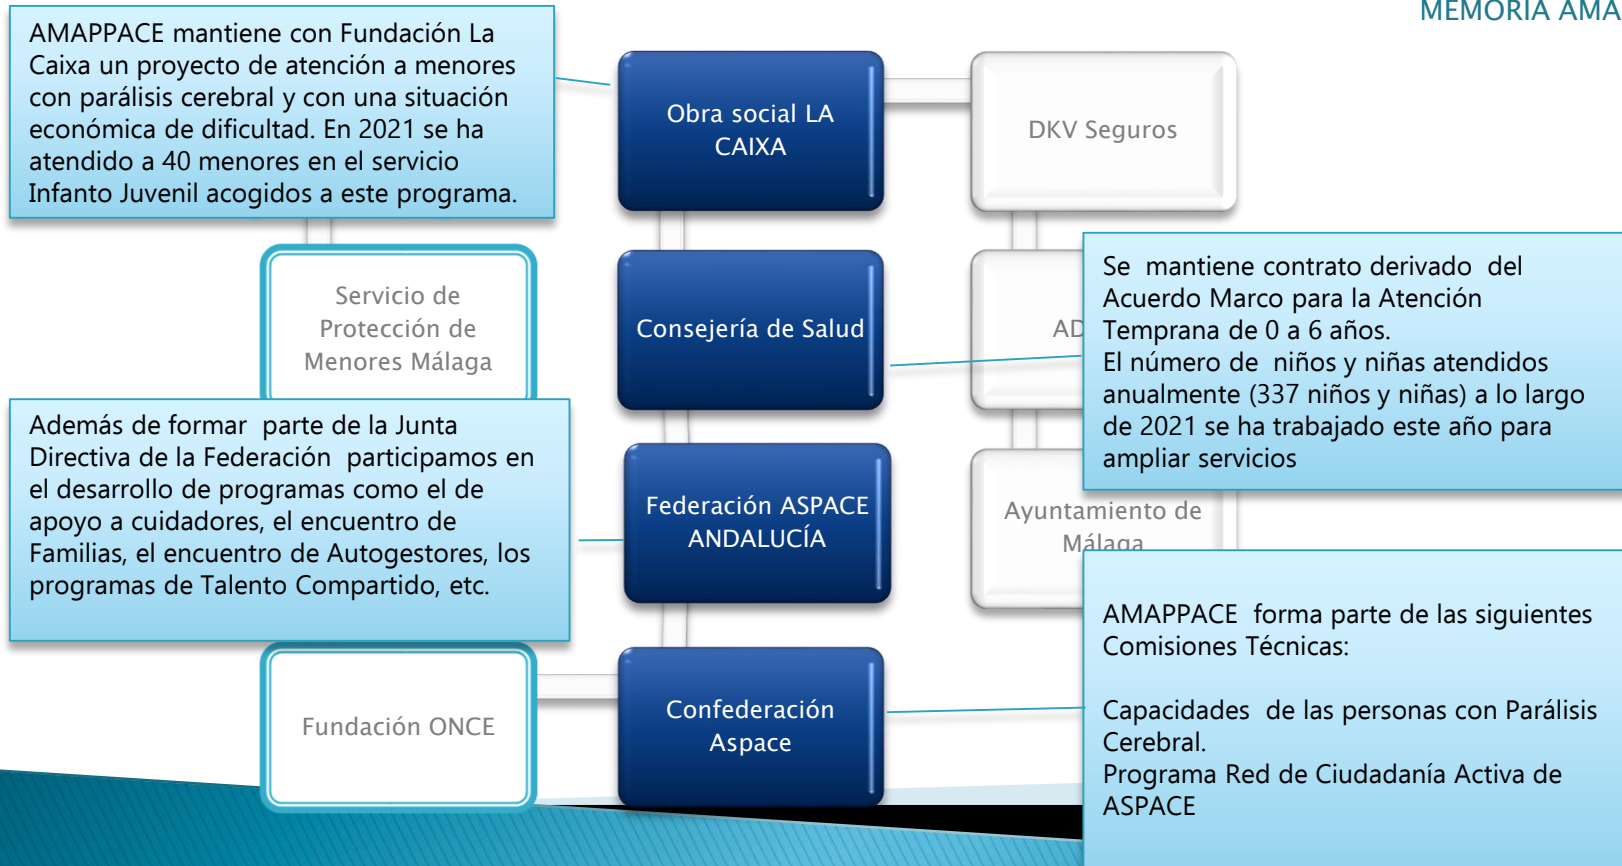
MEMORIA AMA

AMAPPACE mantiene con Fundación La Caixa un proyecto de atención a menores con parálisis cerebral y con una situación económica de dificultad. En 2021 se ha atendido a 40 menores en el servicio Infanto Juvenil acogidos a este programa.

Obra social LA CAIXA

DKV Seguros

Servicio de Protección de Menores Málaga

Consejería de Salud

AD

Se mantiene contrato derivado del Acuerdo Marco para la Atención Temprana de 0 a 6 años.
El número de niños y niñas atendidos anualmente (337 niños y niñas) a lo largo de 2021 se ha trabajado este año para ampliar servicios

Además de formar parte de la Junta Directiva de la Federación participamos en el desarrollo de programas como el de apoyo a cuidadores, el encuentro de Familias, el encuentro de Autogestores, los programas de Talento Compartido, etc.

Federación ASPACE ANDALUCÍA

Ayuntamiento de Málaga

AMAPPACE forma parte de las siguientes Comisiones Técnicas:

Capacidades de las personas con Parálisis Cerebral.
Programa Red de Ciudadanía Activa de ASPACE

Fundación ONCE

Confederación Aspace